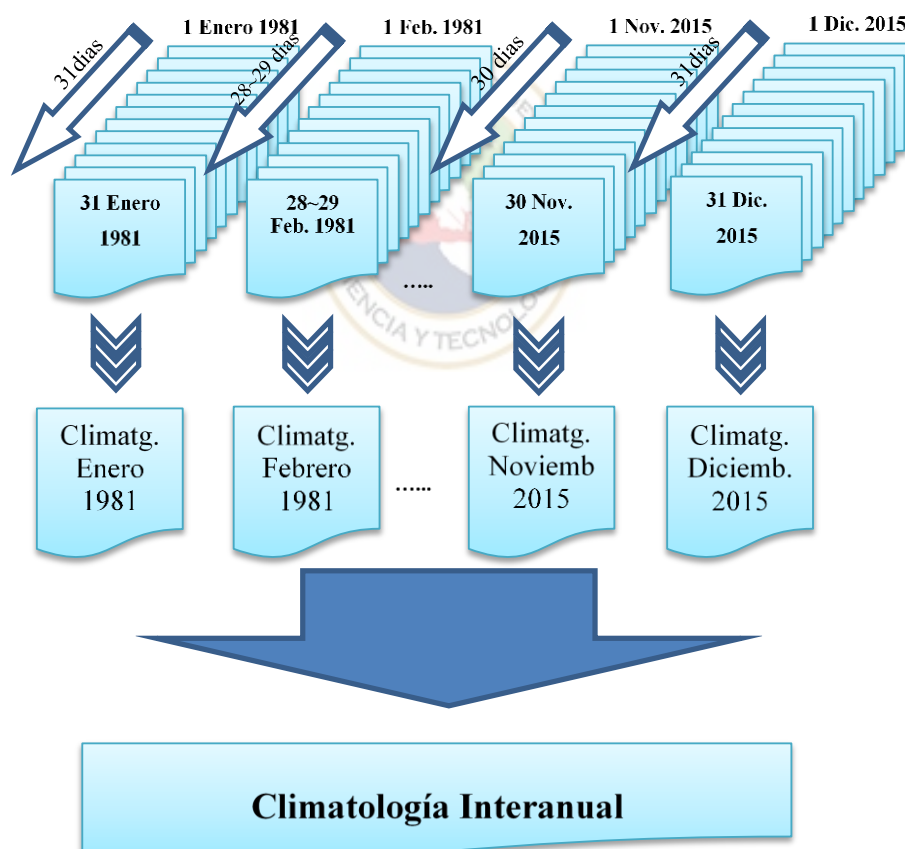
31dias

1 Enero 1981

28~29 dias

1 Feb. 1981

30 dias

1 Nov. 2015

31dias

1 Dic. 2015

31 Enero 1981

28~29 Feb. 1981

.....

30 Nov. 2015

31 Dic. 2015

ENCIA Y TECNOL

Climatg. Enero 1981

Climatg. Febrero 1981

.....

Climatg. Noviemb 2015

Climatg. Diciemb. 2015

Climatología Interanual